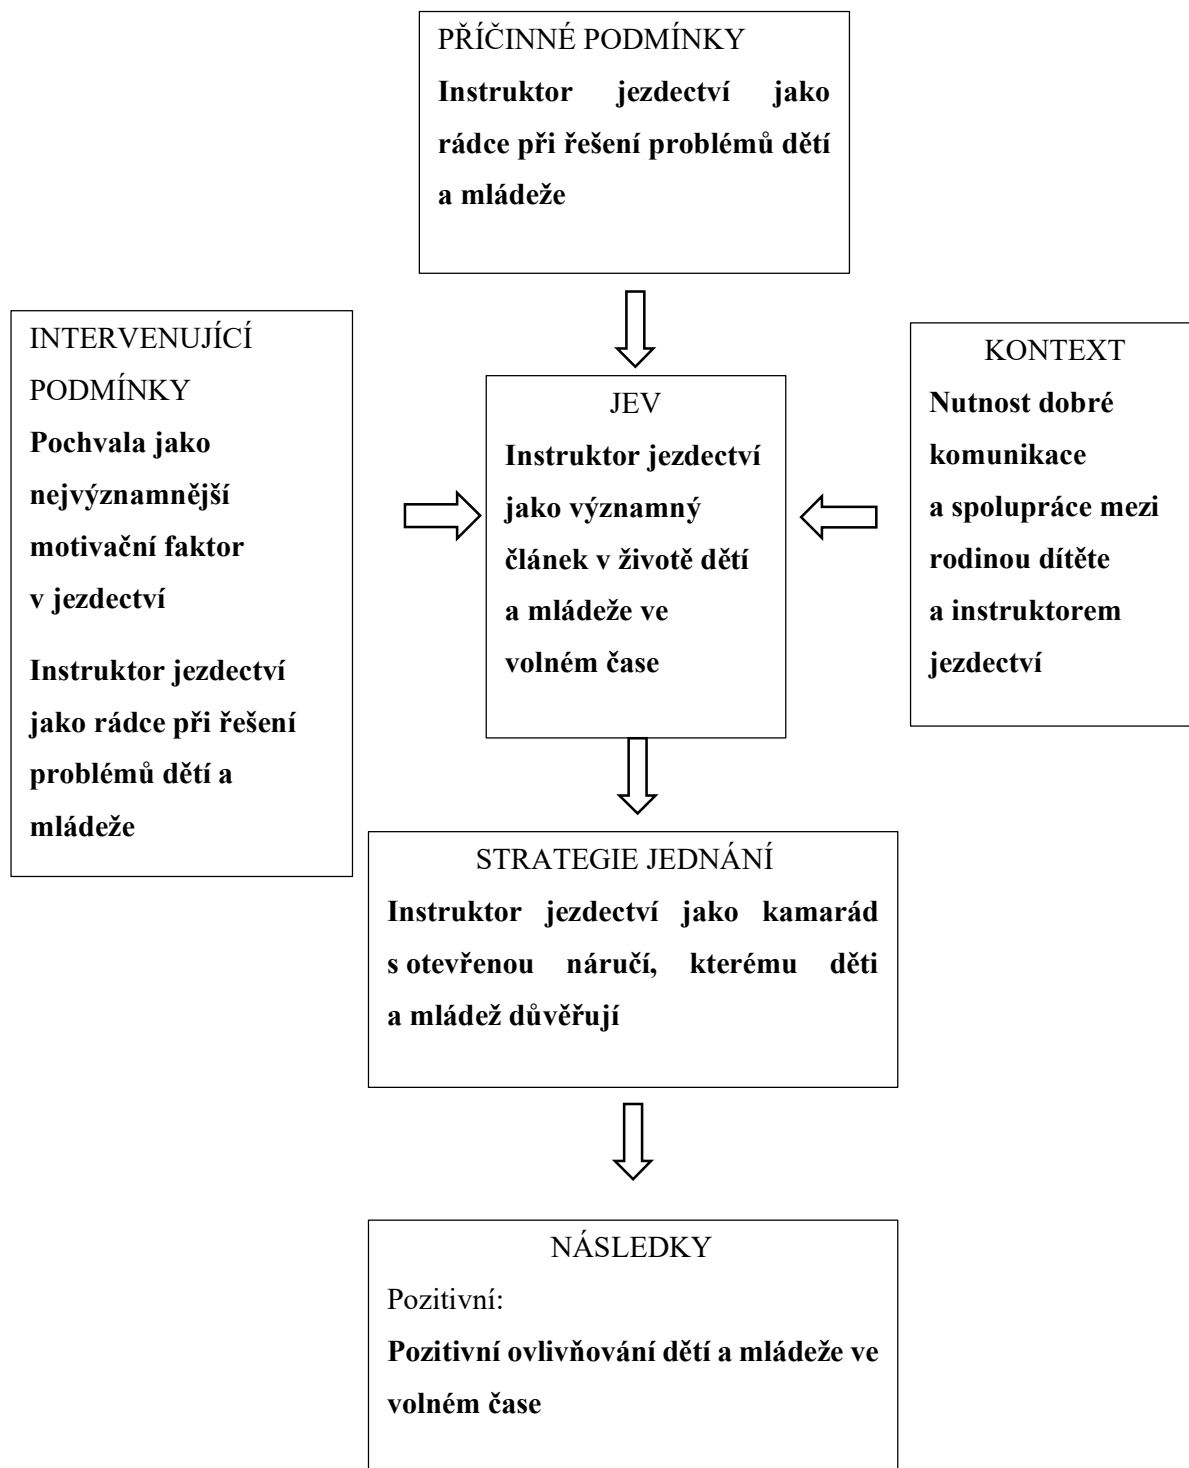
PŘÍČINNÉ PODMÍNKY
Instruktor jezdectví jako rádce při řešení problémů dětí a mládeže

INTERVENUJÍCÍ PODMÍNKY
Pochvala jako nejvýznamnější motivační faktor v jezdectví

Instruktor jezdectví jako rádce při řešení problémů dětí a mládeže

JEV
Instruktor jezdectví jako významný článek v životě dětí a mládeže ve volném čase

KONTEXT
Nutnost dobré komunikace a spolupráce mezi rodinou dítěte a instruktorem jezdectví

STRATEGIE JEDNÁNÍ
Instruktor jezdectví jako kamarád s otevřenou náručí, kterému děti a mládež důvěřují

NÁSLEDKY
Pozitivní:
Pozitivní ovlivňování dětí a mládeže ve volném čase